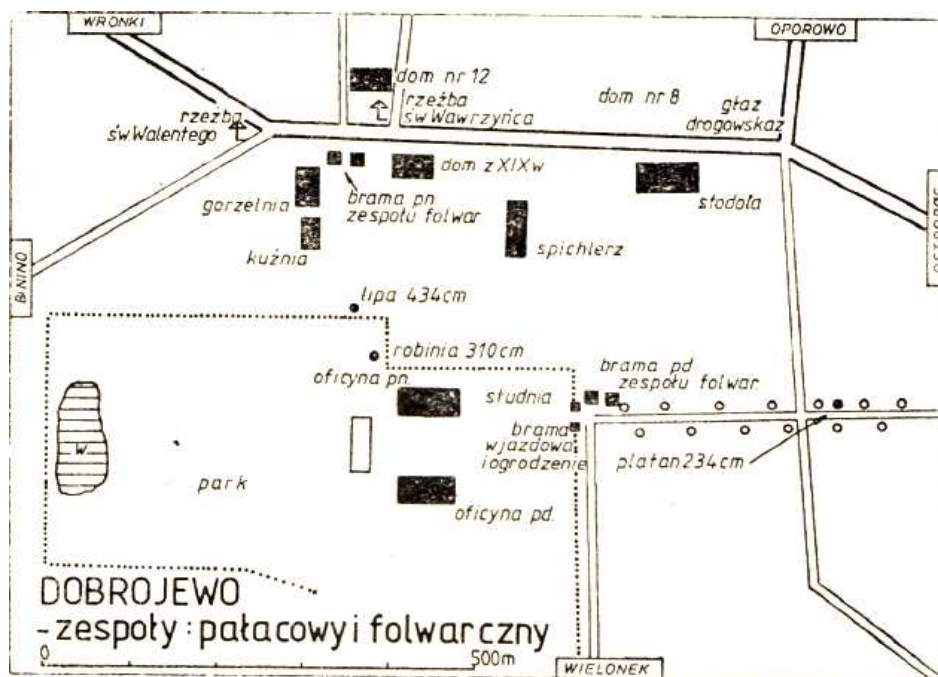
WRONKI

OPOROWO

dom nr 12

rzeźba św Wawrzyńca

dom nr 8

głaz drogowskaz

rzeźba św Walentego

dom z XIX w

gorzelnia

brama pn zespołu folwar

stodoła

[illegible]

BININO

kuźnia

spichlerz

lipa 434cm

robinia 310cm

brama pd zespołu folwar

oficyna pn.

studnia

brama wjazdowa i ogrodzenie

W

park

platan 234cm

oficyna pd.

DOBROJEWO
- zespoły : pałacowy i folwarczny

0

500m

WIELONEK